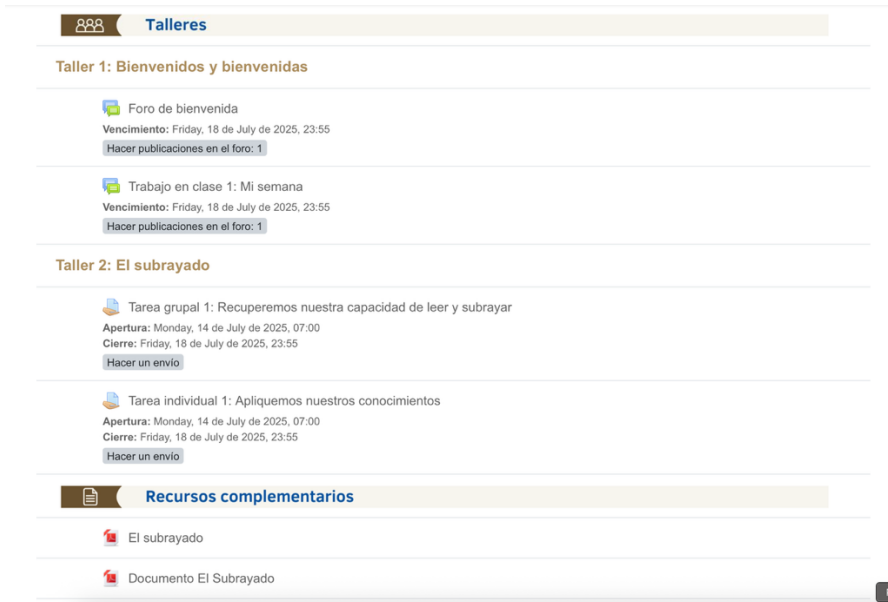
Talleres

Taller 1: Bienvenidos y bienvenidas

Foro de bienvenida
Vencimiento: Friday, 18 de July de 2025, 23:55
Hacer publicaciones en el foro: 1

Trabajo en clase 1: Mi semana
Vencimiento: Friday, 18 de July de 2025, 23:55
Hacer publicaciones en el foro: 1

Taller 2: El subrayado

Tarea grupal 1: Recuperemos nuestra capacidad de leer y subrayar
Apertura: Monday, 14 de July de 2025, 07:00
Cierre: Friday, 18 de July de 2025, 23:55
Hacer un envío

Tarea individual 1: Apliquemos nuestros conocimientos
Apertura: Monday, 14 de July de 2025, 07:00
Cierre: Friday, 18 de July de 2025, 23:55
Hacer un envío

Recursos complementarios

El subrayado

Documento El Subrayado